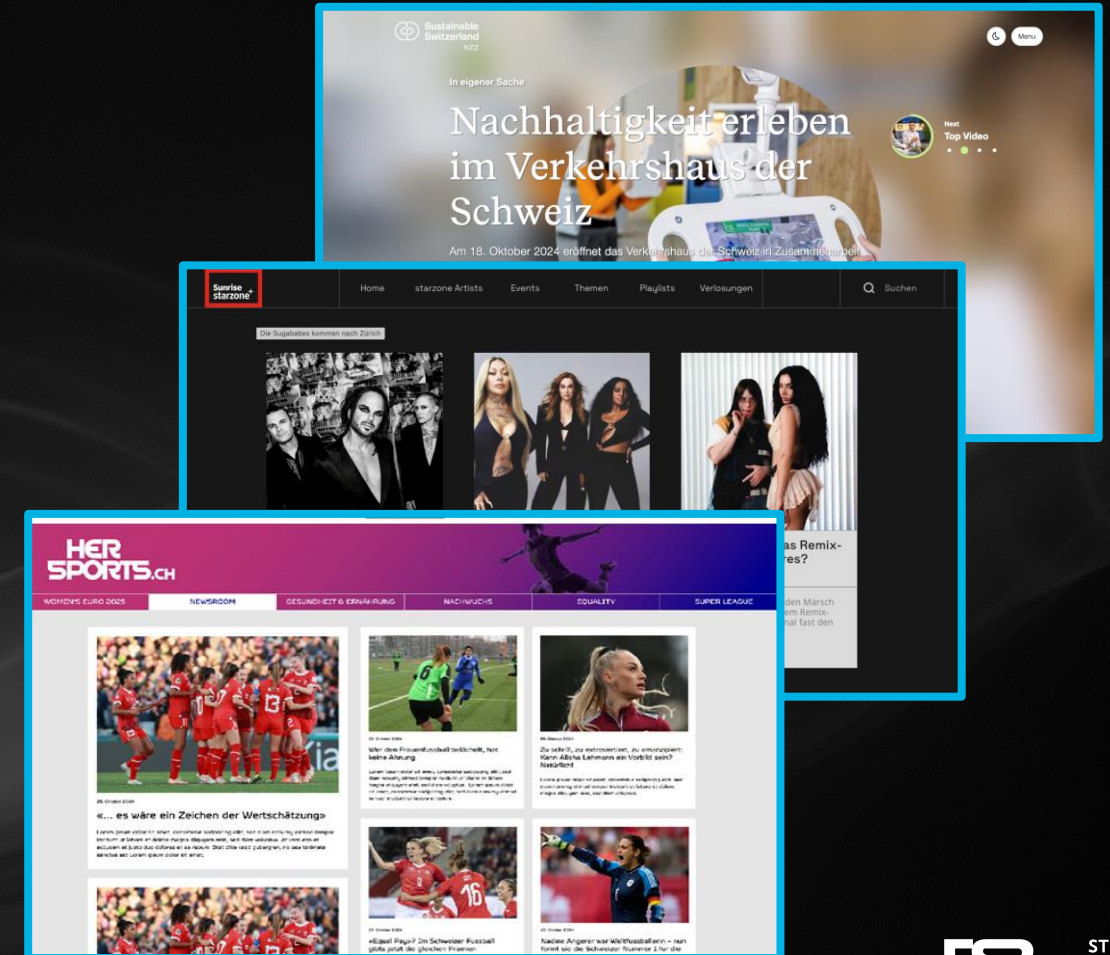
Sustainable Switzerland NZZ

Menu

In eigener Sache

Nachhaltigkeit erleben im Verkehrshaus der Schweiz

Am 18. Oktober 2024 eröffnet das Verkehrshaus der Schweiz in Zusammenarbeit

Next
Top Video

Sunrise starzone

Home | starzone Artists | Events | Themen | Playlists | Verlosungen

Suchen

Die Sugababes kommen nach Zürich

as Remix-
es?

den Marsch
em Remix-
nal fast den

HER SPORTS.CH

WOMEN'S EURO 2025 | NEWSROOM | GESUNDHEIT & ERNÄHRUNG | NACHWUCHS | EQUALITY | SUPER LEAGUE

25. Oktober 2024

«... es wäre ein Zeichen der Wertschätzung»

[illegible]

Wer den Frauenfussball belächelt, hat keine Ahnung

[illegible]

Zu schrill, zu introvertiert, zu emanzipiert: Kann Alisha Lehmann ein Vorbild sein? Natürlich!

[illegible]

«Equal Pay»? Im Schweizer Fussball gibts jetzt die gleichen Prämien

Nadine Angerer war Weltfussballerin – nun formt sie die Schweizer Nummer 1 für die

ST